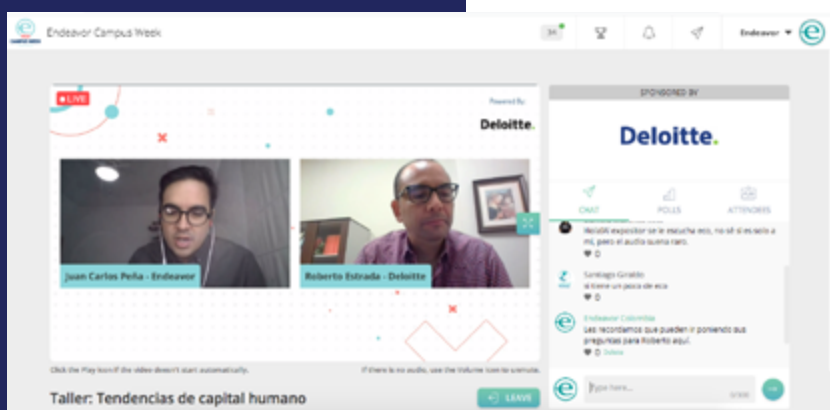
Endeavor Campus Week

Endeavor

LIVE

Powered By

Deloitte.

Juan Carlos Peña - Endeavor

Roberto Estrada - Deloitte

Click the Play icon if the video doesn't start automatically.

If there is no audio, use the Volume icon to unmute.

Taller: Tendencias de capital humano

LEAVE

SPONSORED BY

Deloitte.

CHAT

POLLS

ATTENDEES

Hola!!! expositor se le escucha eco, no sé si es solo a mí, pero el audio suena raro.

0

Santiago Giraldo

si tiene un poco de eco

0

Endeavor Colombia

Les recordamos que pueden ir poniendo sus preguntas para Roberto aquí.

0 Delete

Type here...